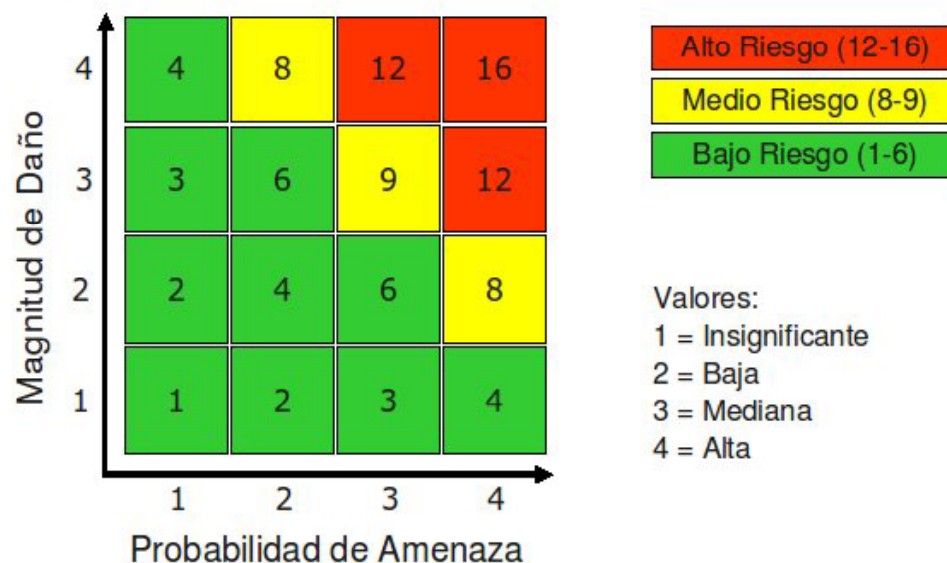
Magnitud de Daño

| | | | | |
|---|---|---|---|---|
| 4 | 4 | 8 | 12 | 16 |
| 3 | 3 | 6 | 9 | 12 |
| 2 | 2 | 4 | 6 | 8 |
| 1 | 1 | 2 | 3 | 4 |
| | 1 | 2 | 3 | 4 |

Probabilidad de Amenaza

Alto Riesgo (12-16)
Medio Riesgo (8-9)
Bajo Riesgo (1-6)

Valores:
1 = Insignificante
2 = Baja
3 = Mediana
4 = Alta